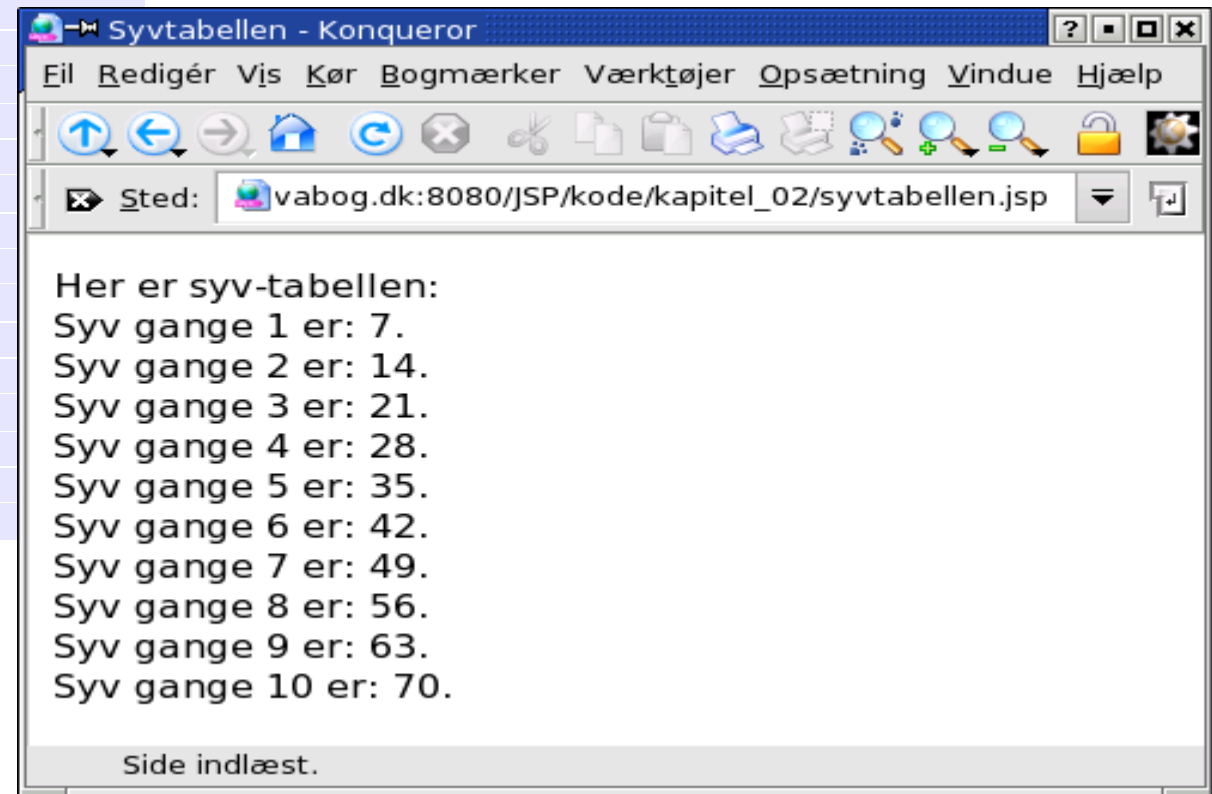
Syvtabellen - Konqueror

Fil Redigér Vis Kør Bogmærker Værktøjer Opsætning Vindue Hjælp

Sted: vabog.dk:8080/JSP/kode/kapitel_02/syvtabellen.jsp

Her er syv-tabellen:
Syv gange 1 er: 7.
Syv gange 2 er: 14.
Syv gange 3 er: 21.
Syv gange 4 er: 28.
Syv gange 5 er: 35.
Syv gange 6 er: 42.
Syv gange 7 er: 49.
Syv gange 8 er: 56.
Syv gange 9 er: 63.
Syv gange 10 er: 70.

Side indlæst.